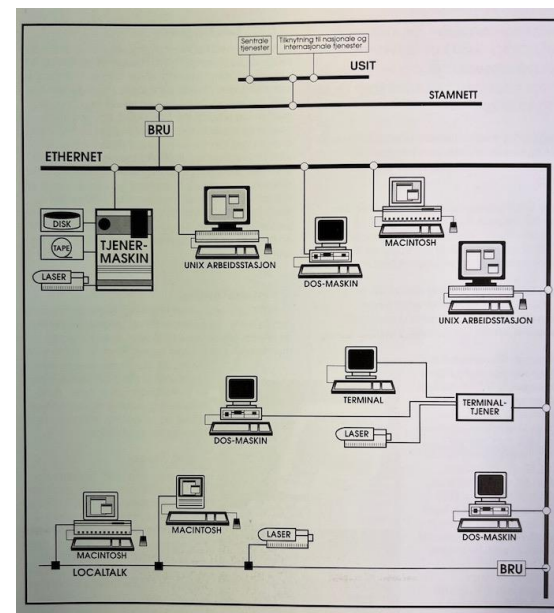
Sentrale tjenester

Tilknytning til nasjonale og internasjonale tjenester

USIT

STAMNETT

BRU

ETHERNET

DISK

TAPE

TJENER-MASKIN

LASER

UNIX ARBEIDSSTASJON

DOS-MASKIN

MACINTOSH

UNIX ARBEIDSSTASJON

TERMINAL

TERMINAL-TJENER

DOS-MASKIN

LASER

MACINTOSH

MACINTOSH

LASER

DOS-MASKIN

LOCALTALK

BRU